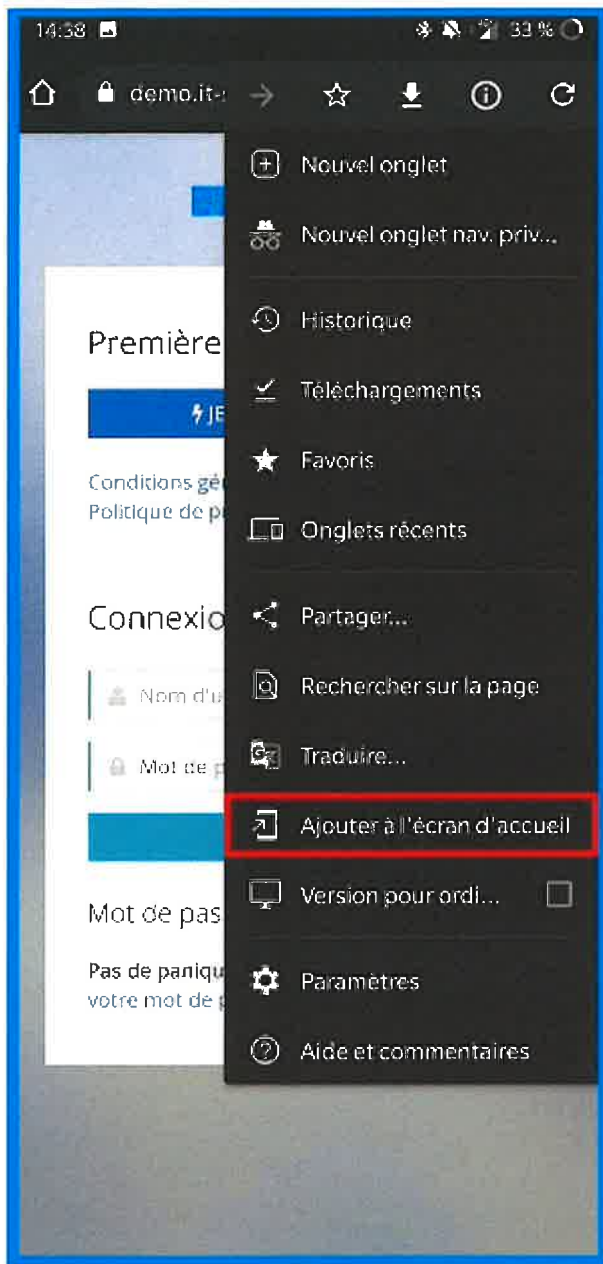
14:38 33 %

demo.it-

Nouvel onglet

Nouvel onglet nav. priv...

Historique

Téléchargements

Favoris

Onglets récents

Partager...

Rechercher sur la page

Traduire...

Ajouter à l'écran d'accueil

Version pour ordi...

Paramètres

Aide et commentaires

Première

JE

Conditions gé

Politique de p

Connexio

Nom d'u

Mot de p

Mot de pas

Pas de paniq

votre mot de p